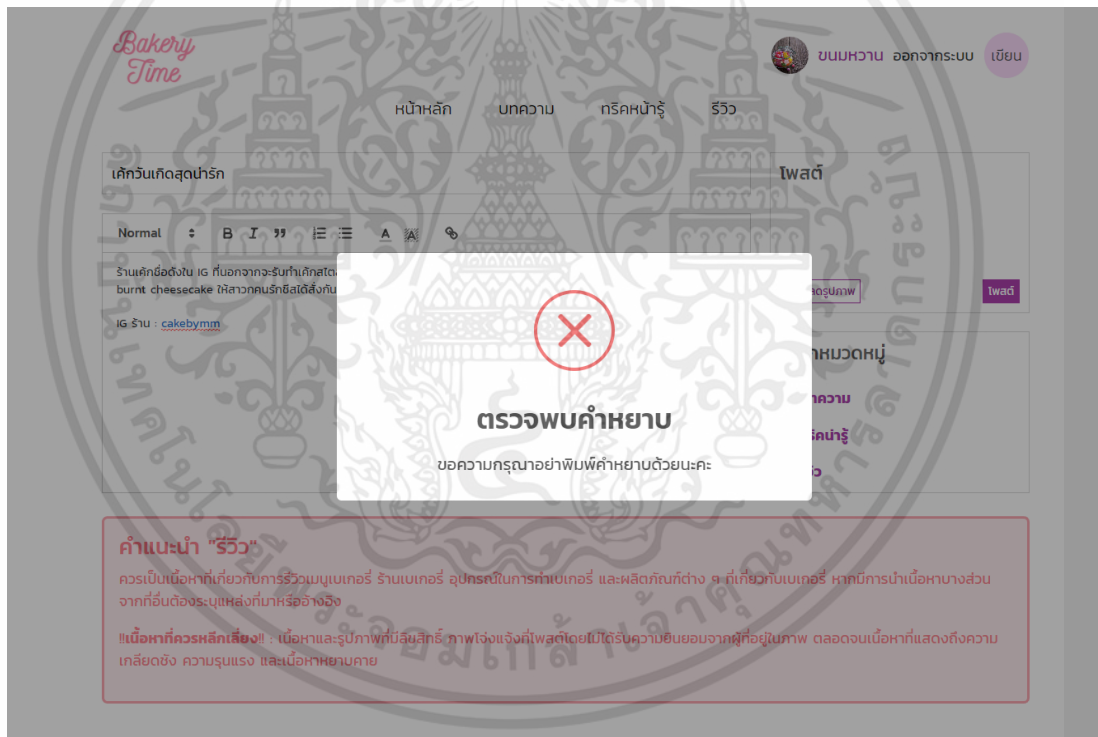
Bakery Time

ขนมหวาน ออกจากระบบ เขียน

หน้าหลัก บทความ ทริคหน้ารู้ รีวิว

เค้กวันเกิดสุดน่ารัก

โพสต์

Normal B I ” A

ร้านเค้กชื่อดังใน IG ที่นอกจากจะรับทำเค้กสุด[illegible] burnt cheesecake ให้สาวกคนรักชีสได้สั่งกัน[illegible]

IG ร้าน : cakebymm

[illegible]ดรูปภาพ โพสต์

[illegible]หมวดหมู่

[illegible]ความ

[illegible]ริคน่ารู้

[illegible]ว

ตรวจพบคำหยาบ

ขอความกรุณาอย่าพิมพ์คำหยาบด้วยนะคะ

คำแนะนำ "รีวิว"

ควรเป็นเนื้อหาที่เกี่ยวกับการรีวิวเมนูเบเกอรี่ ร้านเบเกอรี่ อุปกรณ์ในการทำเบเกอรี่ และผลิตภัณฑ์ต่าง ๆ ที่เกี่ยวกับเบเกอรี่ หากมีการนำเนื้อหาบางส่วนจากที่อื่นต้องระบุแหล่งที่มาหรืออ้างอิง

!!เนื้อหาที่ควรหลีกเลี่ยง!! : เนื้อหาและรูปภาพที่มีลิขสิทธิ์ ภาพโจ่งแจ้งที่โพสต์โดยไม่ได้รับความยินยอมจากผู้ที่อยู่ในภาพ ตลอดจนเนื้อหาที่แสดงถึงความเกลียดชัง ความรุนแรง และเนื้อหาหยาบคาย